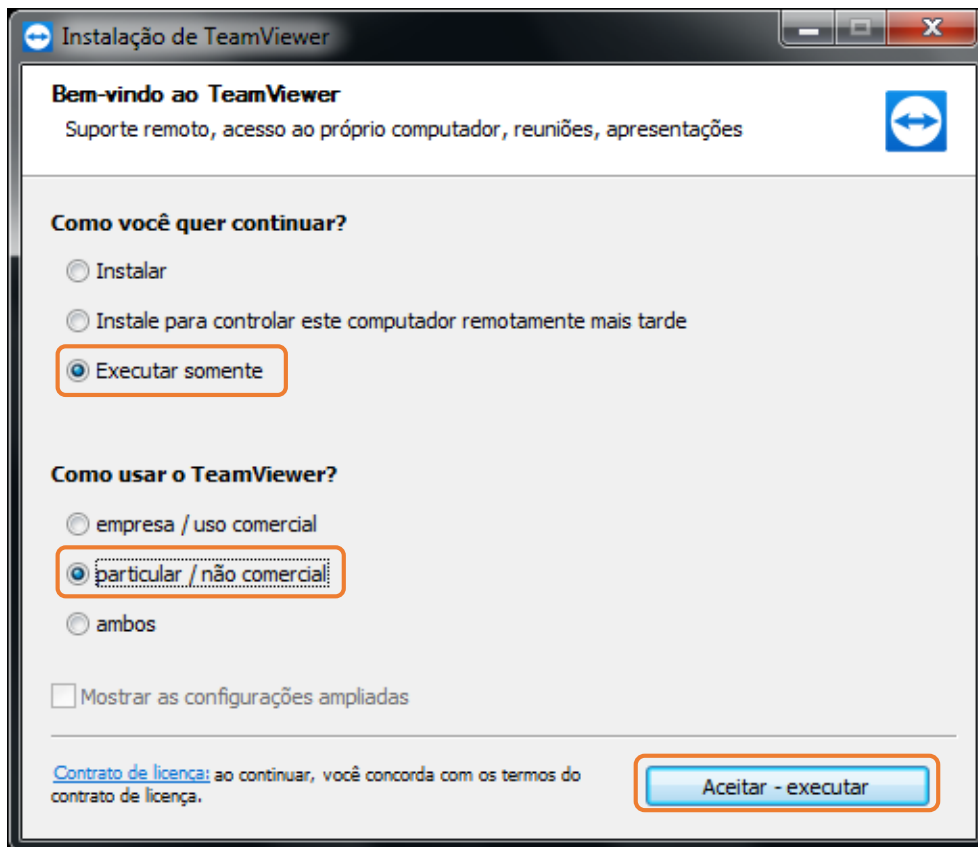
Instalação de TeamViewer

Bem-vindo ao TeamViewer
Suporte remoto, acesso ao próprio computador, reuniões, apresentações

Como você quer continuar?

Instalar

Instale para controlar este computador remotamente mais tarde

Executar somente

Como usar o TeamViewer?

empresa / uso comercial

particular / não comercial

ambos

Mostrar as configurações ampliadas

Contrato de licença: ao continuar, você concorda com os termos do contrato de licença.

Aceitar - executar